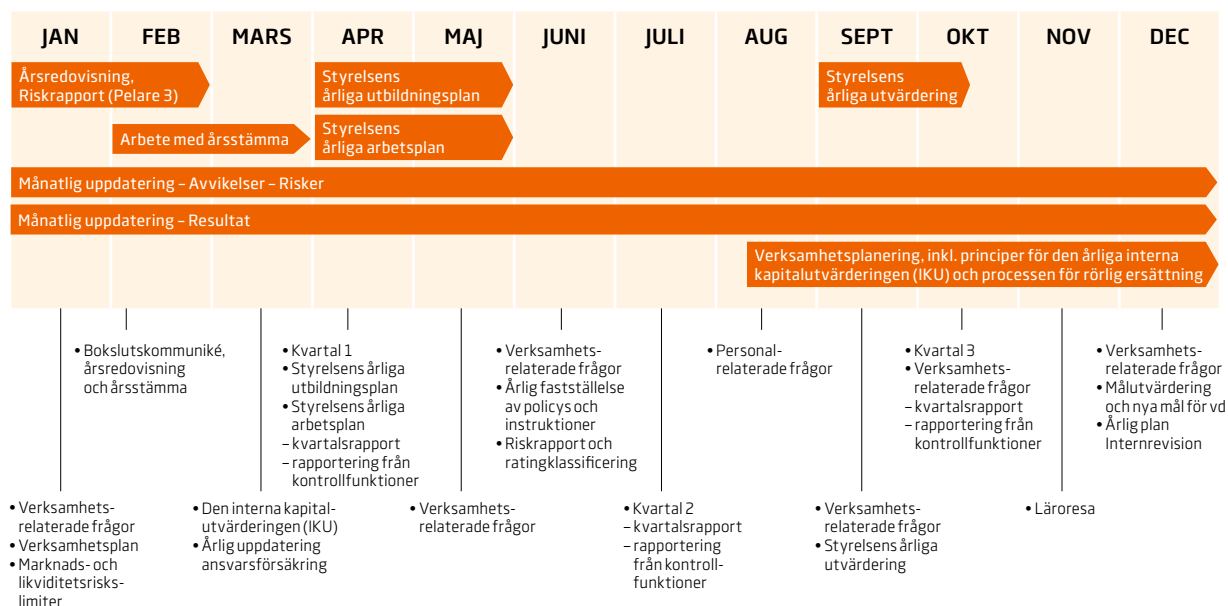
JAN FEB MARS APR MAJ JUNI JULI AUG SEPT OKT NOV DEC

Årsredovisning, Riskrapport (Pelare 3)

Styrelsens årliga utbildningsplan

Styrelsens årliga utvärdering

Arbete med årsstämma

Styrelsens årliga arbetsplan

Månatlig uppdatering – Avvikelser – Risker

Månatlig uppdatering – Resultat

Verksamhetsplanering, inkl. principer för den årliga interna kapitalutvärderingen (IKU) och processen för rörlig ersättning

• Bokslutskommuniké, årsredovisning och årsstämma

• Kvartal 1
• Styrelsens årliga utbildningsplan
• Styrelsens årliga arbetsplan
– kvartalsrapport
– rapportering från kontrollfunktioner

• Verksamhetsrelaterade frågor
• Årlig fastställelse av policys och instruktioner
• Riskrapport och ratingklassificering

• Personalrelaterade frågor

• Kvartal 3
• Verksamhetsrelaterade frågor
– kvartalsrapport
– rapportering från kontrollfunktioner

• Verksamhetsrelaterade frågor
• Målutvärdering och nya mål för vd
• Årlig plan Internrevision

• Verksamhetsrelaterade frågor
• Verksamhetsplan
• Marknads- och likviditetsrisklimiter

• Den interna kapitalutvärderingen (IKU)
• Årlig uppdatering ansvarsförsäkring

• Verksamhetsrelaterade frågor

• Kvartal 2
– kvartalsrapport
– rapportering från kontrollfunktioner

• Verksamhetsrelaterade frågor
• Styrelsens årliga utvärdering

• Läroresa